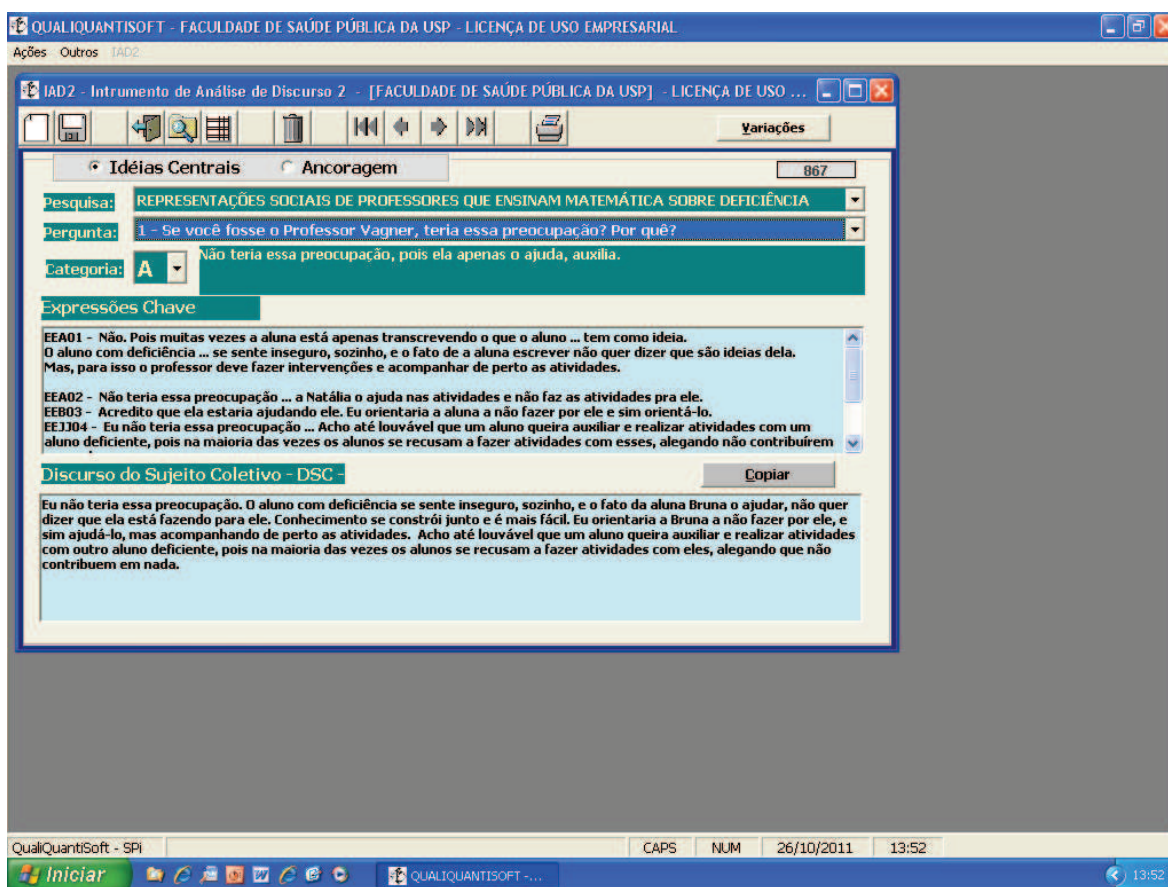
QUALIQUANTISOFT - FACULDADE DE SAÚDE PÚBLICA DA USP - LICENÇA DE USO EMPRESARIAL

Ações Outros IAD2

IAD2 - Intrumento de Análise de Discurso 2 - [FACULDADE DE SAÚDE PÚBLICA DA USP] - LICENÇA DE USO ...

Variações

Idéias Centrais Ancoragem

867

Pesquisa: REPRESENTAÇÕES SOCIAIS DE PROFESSORES QUE ENSINAM MATEMÁTICA SOBRE DEFICIÊNCIA

Pergunta: 1 - Se você fosse o Professor Vagner, teria essa preocupação? Por quê?

Categoria: A Não teria essa preocupação, pois ela apenas o ajuda, auxilia.

Expressões Chave

EEA01 - Não. Pois muitas vezes a aluna está apenas transcrevendo o que o aluno ... tem como ideia.
O aluno com deficiência ... se sente inseguro, sozinho, e o fato de a aluna escrever não quer dizer que são ideias dela.
Mas, para isso o professor deve fazer intervenções e acompanhar de perto as atividades.

EEA02 - Não teria essa preocupação ... a Natália o ajuda nas atividades e não faz as atividades pra ele.
EEB03 - Acredito que ela estaria ajudando ele. Eu orientaria a aluna a não fazer por ele e sim orientá-lo.
EEJJ04 - Eu não teria essa preocupação ... Acho até louvável que um aluno queira auxiliar e realizar atividades com um aluno deficiente, pois na maioria das vezes os alunos se recusam a fazer atividades com esses, alegando não contribuírem

Discurso do Sujeito Coletivo - DSC -

Copiar

Eu não teria essa preocupação. O aluno com deficiência se sente inseguro, sozinho, e o fato da aluna Bruna o ajudar, não quer dizer que ela está fazendo para ele. Conhecimento se constrói junto e é mais fácil. Eu orientaria a Bruna a não fazer por ele, e sim ajudá-lo, mas acompanhando de perto as atividades. Acho até louvável que um aluno queira auxiliar e realizar atividades com outro aluno deficiente, pois na maioria das vezes os alunos se recusam a fazer atividades com eles, alegando que não contribuem em nada.

QualiQuantiSoft - SPi CAPS NUM 26/10/2011 13:52

Iniciar QUALIQUANTISOFT -... 13:52